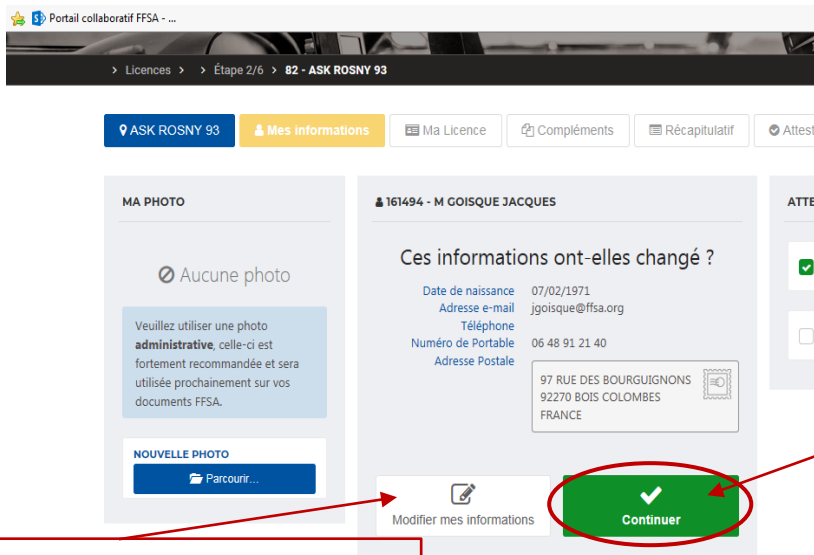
Portail collaboratif FFSA - ...

> Licences > > Étape 2/6 > 82 - ASK ROSNY 93

ASK ROSNY 93 | Mes informations | Ma Licence | Compléments | Récapitulatif | Attest

MA PHOTO

Aucune photo

Veuillez utiliser une photo **administrative**, celle-ci est fortement recommandée et sera utilisée prochainement sur vos documents FFSA.

NOUVELLE PHOTO

Parcourir...

161494 - M GOISQUE JACQUES

Ces informations ont-elles changé ?

Date de naissance 07/02/1971
Adresse e-mail jgoisque@ffsa.org
Téléphone
Numéro de Portable 06 48 91 21 40
Adresse Postale

97 RUE DES BOURGUIGNONS
92270 BOIS COLOMBES
FRANCE

Modifier mes informations

Continuer

ATTE